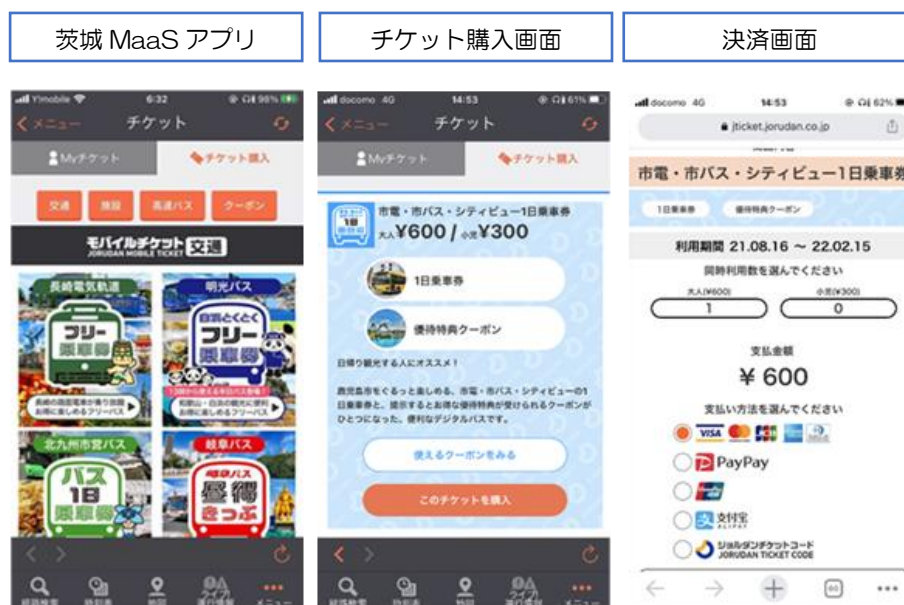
茨城 MaaS アプリ

チケット購入画面

決済画面

Y!mobile 6:32 98%

< メニュー チケット

Myチケット チケット購入

交通 旅館 高速バス クーポン

モバイルチケット 交通
JORUDAN MOBILE TICKET

長崎電気軌道
フリー乗車券

明光バス
フリー乗車券

北九州市営バス
バス 1日 乗車券

岐阜バス
昼得きっぷ

docomo 4G 14:53 61%

< メニュー チケット

Myチケット チケット購入

市電・市バス・シティビュー1日乗車券
大人¥600 / 小児¥300

1日乗車券

優待特典クーポン

日帰り観光する人にオススメ！

鹿児島市をぐるっと楽しめる、市電・市バス・シティビューの1日乗車券と、提示するとお得な優待特典が受けられるクーポンがひとつになった、便利なデジタルパスです。

使えるクーポンをみる

このチケットを購入

docomo 4G 14:53 62%

jticket.jorudan.co.jp

市電・市バス・シティビュー1日乗車券

1日乗車券 優待特典クーポン

利用期間 21.08.16 ～ 22.02.15

同時利用数を選んでください

大人(¥600) 1
小児(¥300) 0

支払金額

¥ 600

支払い方法を選んでください

VISA JCB

PayPay

支付宝 ALIPAY

ジョルダンチケットコード JORUDAN TICKET CODE